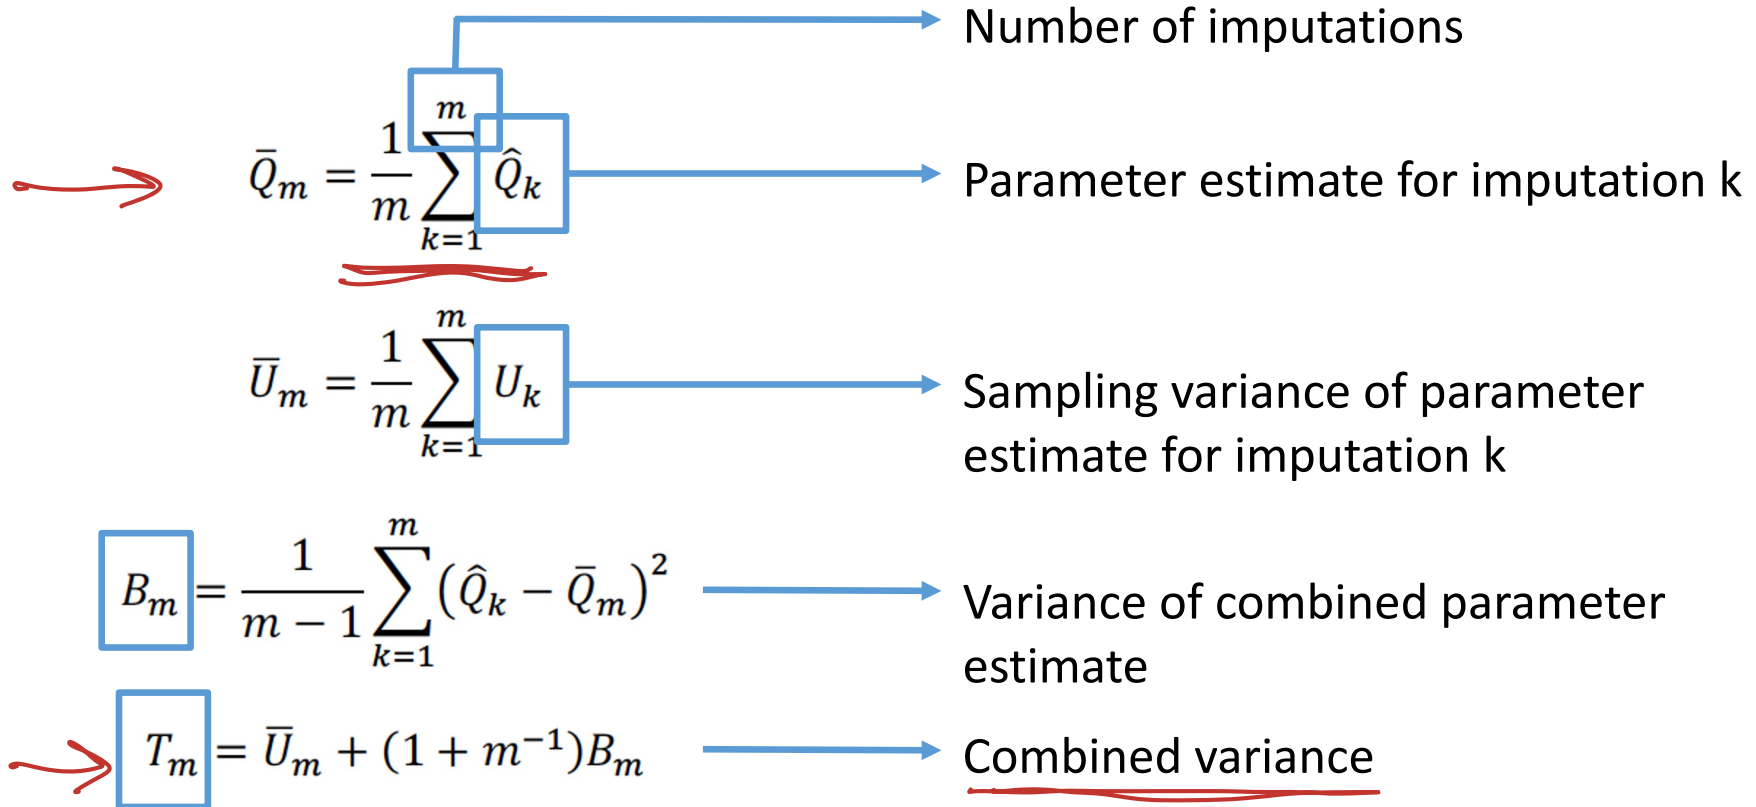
$\bar{Q}_m = \frac{1}{m}\sum_{k=1}^{m} \hat{Q}_k$

Number of imputations

Parameter estimate for imputation k

$\bar{U}_m = \frac{1}{m}\sum_{k=1}^{m} U_k$

Sampling variance of parameter estimate for imputation k

$B_m = \frac{1}{m-1}\sum_{k=1}^{m}(\hat{Q}_k - \bar{Q}_m)^2$

Variance of combined parameter estimate

$T_m = \bar{U}_m + (1 + m^{-1})B_m$

Combined variance